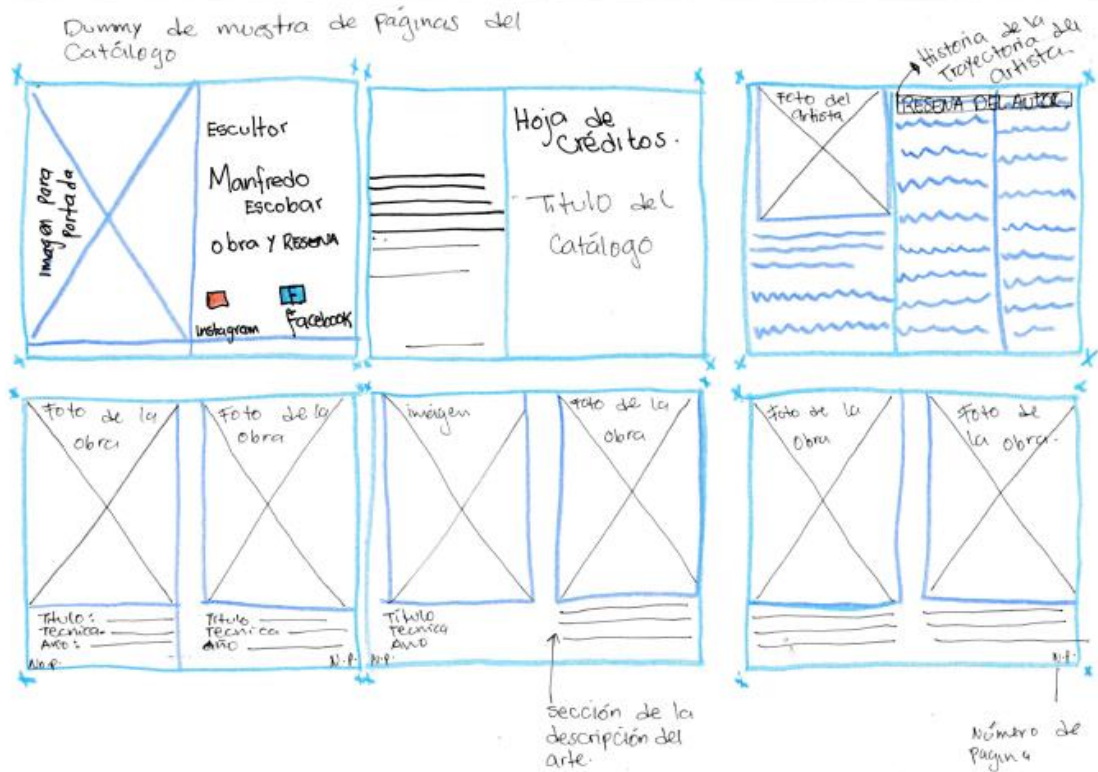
Dummy de muestra de páginas del Catálogo

Imagen para portada

Escultor

Manfredo Escobar

obra y Reseña

instagram

Facebook

Hoja de Créditos.

Titulo del Catálogo

Historia de la Trayectoria del Artista.

Foto del Artista

RESEÑA DEL AUTOR

Foto de la obra

Titulo:
Tecnica:
Año:

N.P.

Foto de la obra

Titulo
Tecnica
Año

N.P.

Imagen

Titulo
Tecnica
Año

N.P.

Foto de la obra

Sección de la descripción del arte.

Foto de la obra

Foto de la obra.

N.P.

Número de Pagina